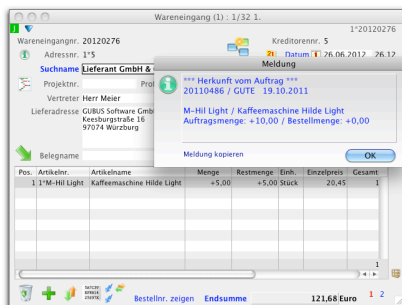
Wareneingang (1) : 1/32 1.

1°20120276

Wareneingangnr. 20120276

Kreditorennr. 5

Adressnr. 1°5

Datum 26.06.2012 26.12

Suchname Lieferant GmbH &

Projektnr.

Proj

Vertreter Herr Meier

Lieferadresse GUBUS Software Gmb Keesburgstraße 16 97074 Würzburg

Belegname

Meldung

*** Herkunft vom Auftrag ***
20110486 / GUTE 19.10.2011

M-Hil Light / Kaffeemaschine Hilde Light
Auftragsmenge: +10,00 / Bestellmenge: +0,00

Meldung kopieren

OK

| Pos. | Artikelnr. | Artikelname | Menge | Restmenge | Einh. | Einzelpreis | Gesamt |
|---|---|---|---|---|---|---|---|
| 1 | 1°M-Hil Light | Kaffeemaschine Hilde Light | +5,00 | +5,00 | Stück | 20,45 | 1 |

Bestellnr. zeigen

Endsumme

121,68 Euro

1 2